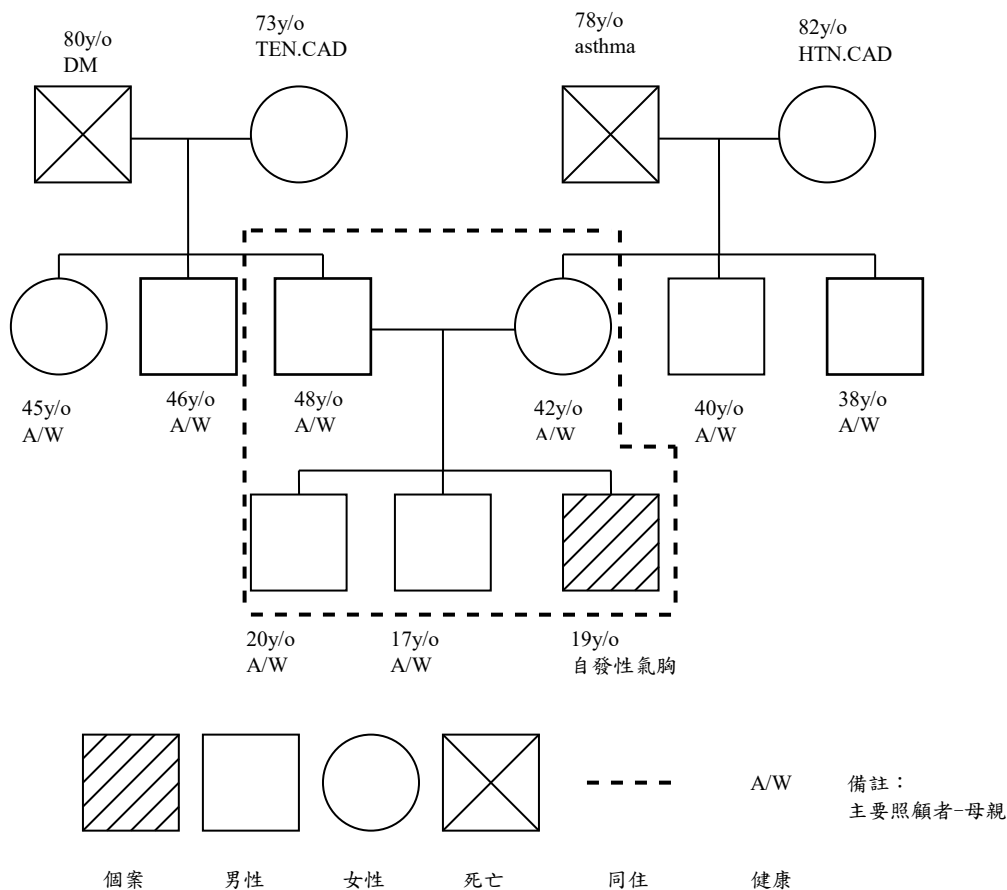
80y/o
DM

73y/o
TEN.CAD

78y/o
asthma

82y/o
HTN.CAD

45y/o
A/W

46y/o
A/W

48y/o
A/W

42y/o
A/W

40y/o
A/W

38y/o
A/W

20y/o
A/W

17y/o
A/W

19y/o
自發性氣胸

A/W

備註：
主要照顧者-母親

個案 男性 女性 死亡 同住 健康